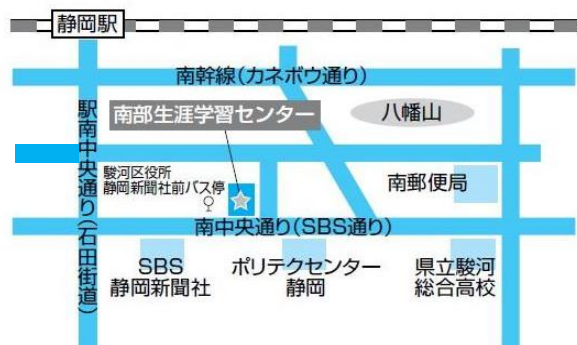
静岡駅

南幹線(カネボウ通り)

南部生涯学習センター

八幡山

駅南中央通り(石田街道)

駿河区役所
静岡新聞社前バス停

南郵便局

南中央通り(SBS通り)

SBS
静岡新聞社

ポリテクセンター
静岡

県立駿河
総合高校